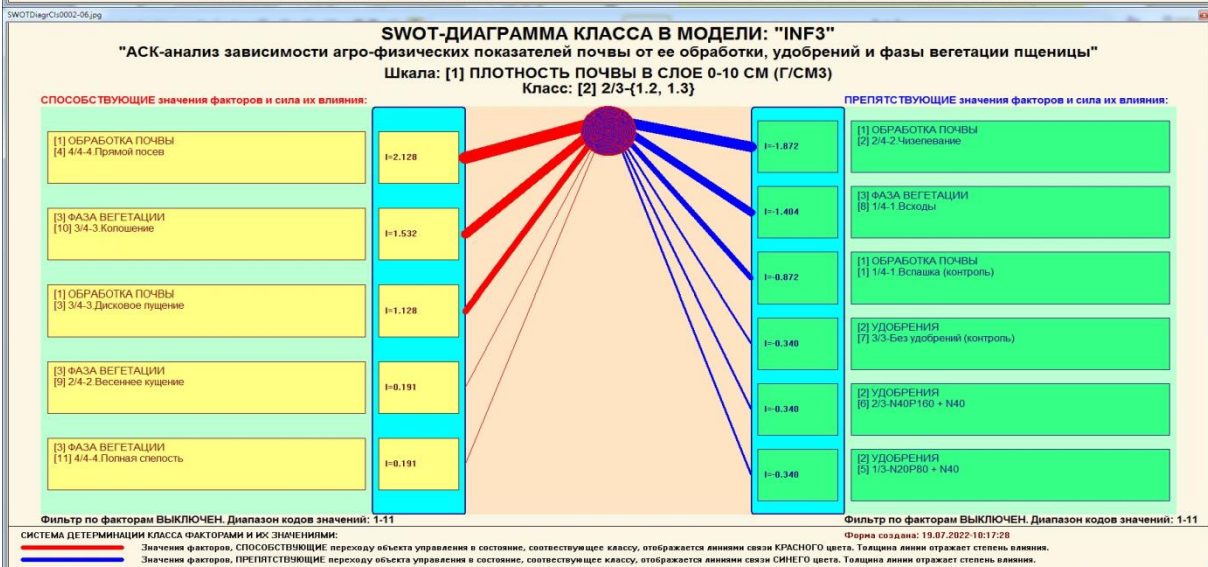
SWOTDiagrCls0002-06.jpg

SWOT-ДИАГРАММА КЛАССА В МОДЕЛИ: "INF3"

"АСК-анализ зависимости агро-физических показателей почвы от ее обработки, удобрений и фазы вегетации пщеницы"

Шкала: [1] ПЛОТНОСТЬ ПОЧВЫ В СЛОЕ 0-10 СМ (Г/СМ3)

Класс: [2] 2/3-{1.2, 1.3}

СПОСОБСТВУЮЩИЕ значения факторов и сила их влияния:

ПРЕПЯТСТВУЮЩИЕ значения факторов и сила их влияния:

[1] ОБРАБОТКА ПОЧВЫ
[4] 4/4-4.Прямой посев

I=2.128

[3] ФАЗА ВЕГЕТАЦИИ
[10] 3/4-3.Колошение

I=1.532

[1] ОБРАБОТКА ПОЧВЫ
[3] 3/4-3.Дисковое лущение

I=1.128

[3] ФАЗА ВЕГЕТАЦИИ
[9] 2/4-2.Весеннее кущение

I=0.191

[3] ФАЗА ВЕГЕТАЦИИ
[11] 4/4-4.Полная спелость

I=0.191

I=-1.872

[1] ОБРАБОТКА ПОЧВЫ
[2] 2/4-2.Чизелевание

I=-1.404

[3] ФАЗА ВЕГЕТАЦИИ
[8] 1/4-1.Всходы

I=-0.872

[1] ОБРАБОТКА ПОЧВЫ
[1] 1/4-1.Вспашка (контроль)

I=-0.340

[2] УДОБРЕНИЯ
[7] 3/3-Без удобрений (контроль)

I=-0.340

[2] УДОБРЕНИЯ
[6] 2/3-N40P160 + N40

I=-0.340

[2] УДОБРЕНИЯ
[5] 1/3-N20P80 + N40

Фильтр по факторам ВЫКЛЮЧЕН. Диапазон кодов значений: 1-11

Фильтр по факторам ВЫКЛЮЧЕН. Диапазон кодов значений: 1-11

СИСТЕМА ДЕТЕРМИНАЦИИ КЛАССА ФАКТОРАМИ И ИХ ЗНАЧЕНИЯМИ:

Форма создана: 19.07.2022-10:17:28

Значения факторов, СПОСОБСТВУЮЩИЕ переходу объекта управления в состояние, соотвествующее классу, отображается линиями связи КРАСНОГО цвета. Толщина линии отражает степень влияния.

Значения факторов, ПРЕПЯТСТВУЮЩИЕ переходу объекта управления в состояние, соотвествующее классу, отображается линиями связи СИНЕГО цвета. Толщина линии отражает степень влияния.